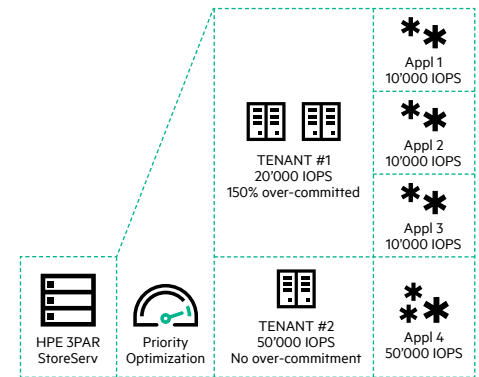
TENANT #1
20'000 IOPS
150% over-committed

Appl 1
10'000 IOPS

Appl 2
10'000 IOPS

Appl 3
10'000 IOPS

HPE 3PAR StoreServ

Priority Optimization

TENANT #2
50'000 IOPS
No over-commitment

Appl 4
50'000 IOPS